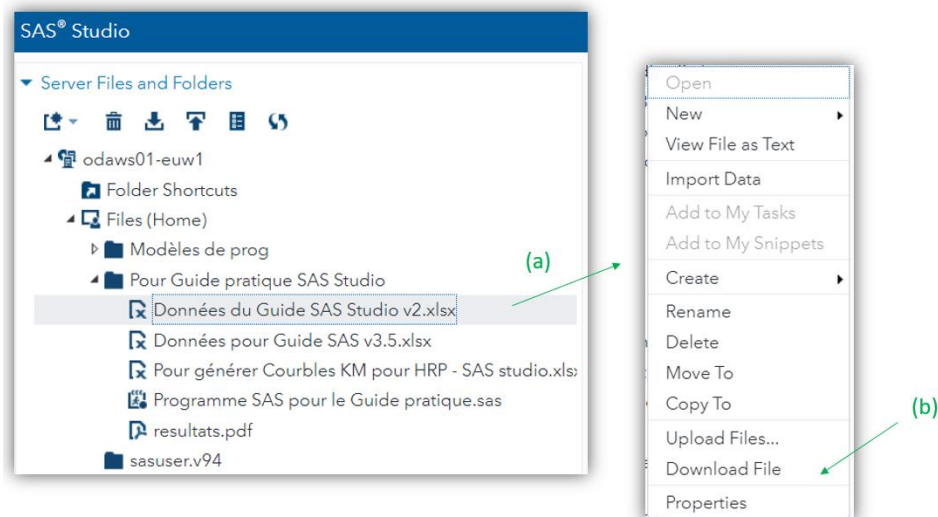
SAS® Studio

Server Files and Folders

odaws01-euw1
Folder Shortcuts
Files (Home)
Modèles de prog
Pour Guide pratique SAS Studio
Données du Guide SAS Studio v2.xlsx
Données pour Guide SAS v3.5.xlsx
Pour générer Courbles KM pour HRP - SAS studio.xls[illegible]
Programme SAS pour le Guide pratique.sas
resultats.pdf
sasuser.v94

(a)

Open
New
View File as Text
Import Data
Add to My Tasks
Add to My Snippets
Create
Rename
Delete
Move To
Copy To
Upload Files...
Download File
Properties

(b)